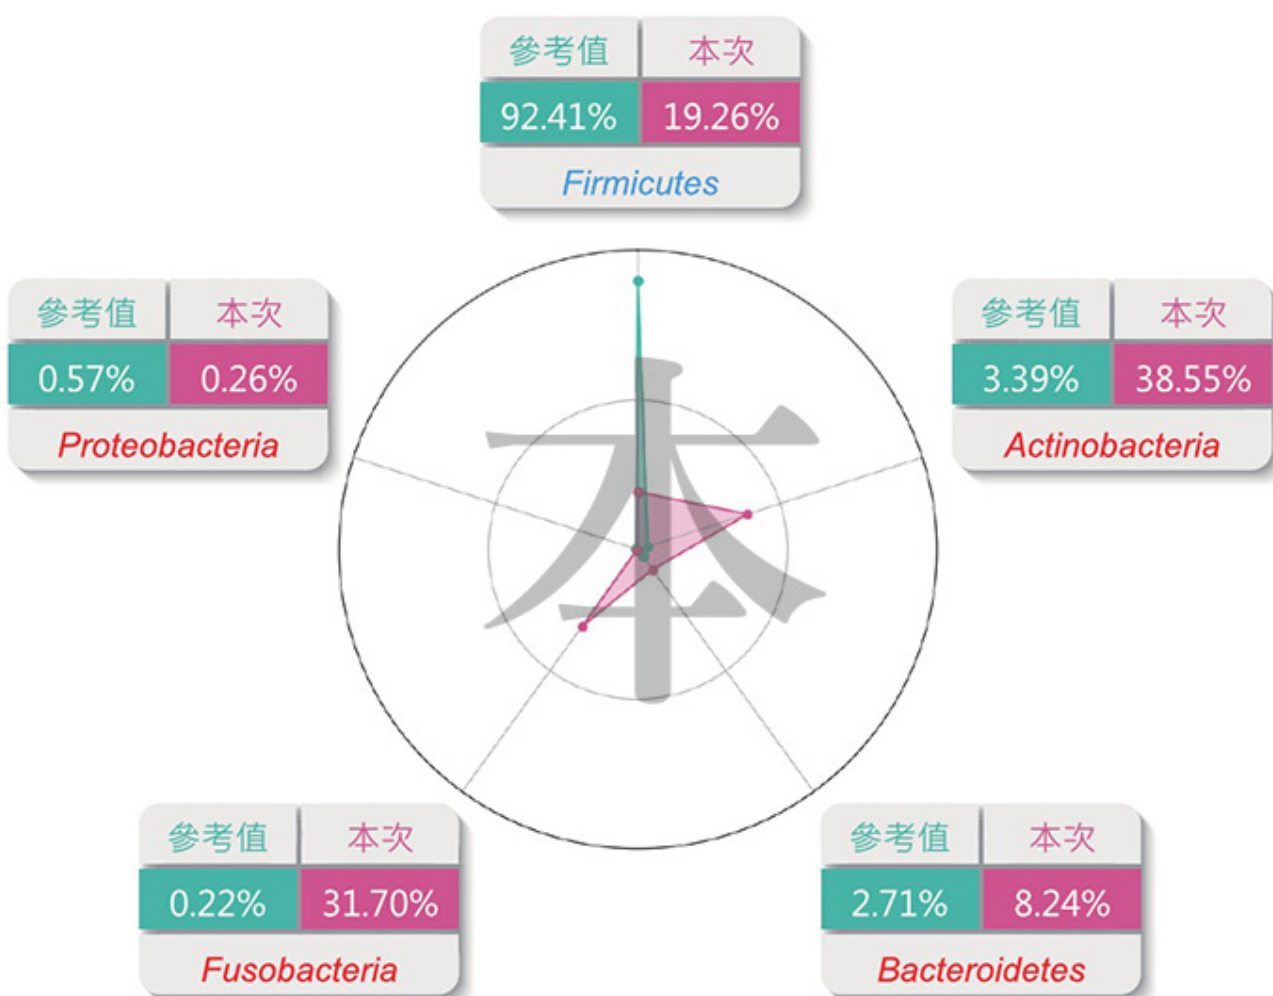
| 参考值 | 本次 |
|---|---|
| 92.41% | 19.26% |

Firmicutes

| 参考值 | 本次 |
|---|---|
| 0.57% | 0.26% |

Proteobacteria

| 参考值 | 本次 |
|---|---|
| 3.39% | 38.55% |

Actinobacteria

本

| 参考值 | 本次 |
|---|---|
| 0.22% | 31.70% |

Fusobacteria

| 参考值 | 本次 |
|---|---|
| 2.71% | 8.24% |

Bacteroidetes